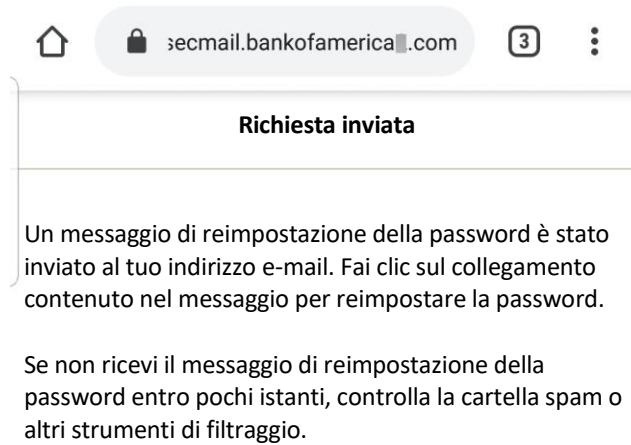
;ecmail.bankofamerica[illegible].com

3

Richiesta inviata

Un messaggio di reimpostazione della password è stato inviato al tuo indirizzo e-mail. Fai clic sul collegamento contenuto nel messaggio per reimpostare la password.

Se non ricevi il messaggio di reimpostazione della password entro pochi istanti, controlla la cartella spam o altri strumenti di filtraggio.